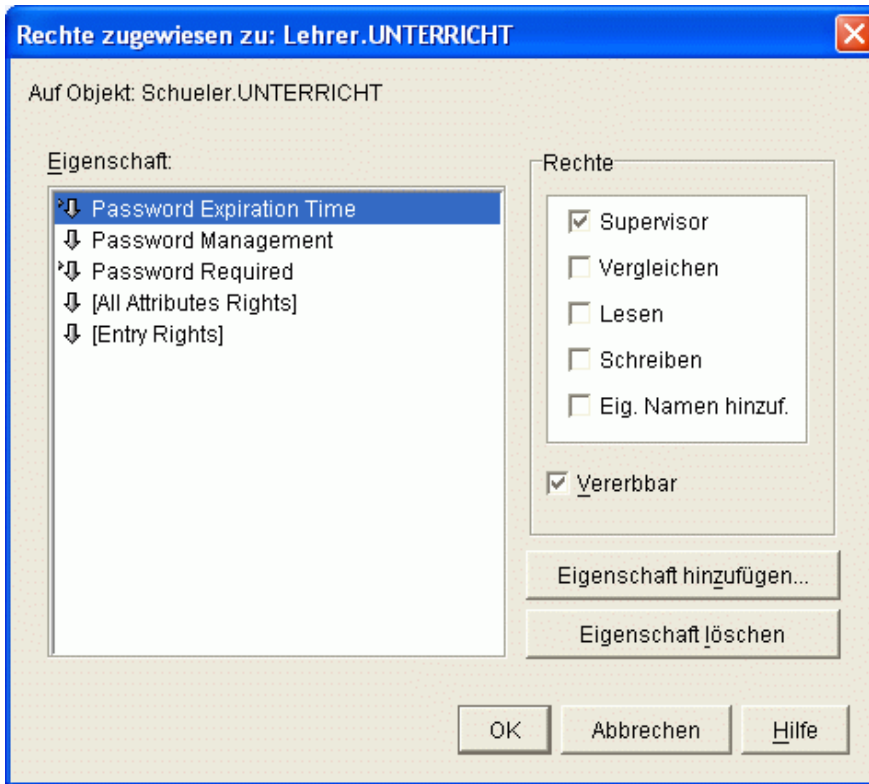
Rechte zugewiesen zu: Lehrer.UNTERRICHT

Auf Objekt: Schueler.UNTERRICHT

Eigenschaft:

Password Expiration Time
Password Management
Password Required
[All Attributes Rights]
[Entry Rights]

Rechte

Supervisor
Vergleichen
Lesen
Schreiben
Eig. Namen hinzuf.

Vererbbar

Eigenschaft hinzufügen...

Eigenschaft löschen

OK

Abbrechen

Hilfe